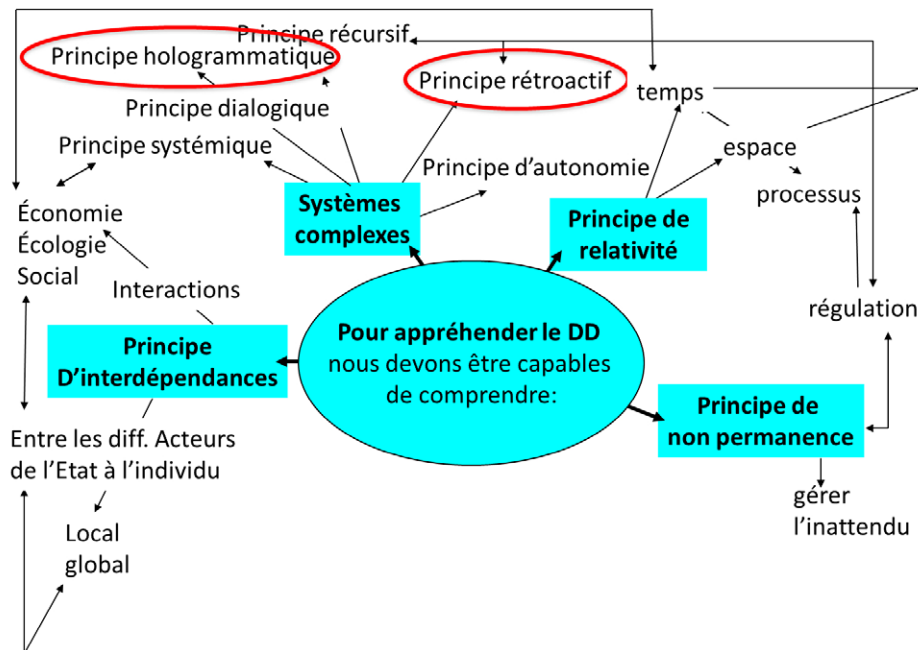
Principe récursif
Principe hologrammatique
Principe rétroactif
temps
Principe dialogique
Principe systémique
Principe d'autonomie
espace
processus
Systèmes complexes
Principe de relativité
Économie
Écologie
Social
Interactions
régulation
Principe D'interdépendances
Pour appréhender le DD nous devons être capables de comprendre:
Principe de non permanence
Entre les diff. Acteurs de l'Etat à l'individu
gérer l'inattendu
Local
global